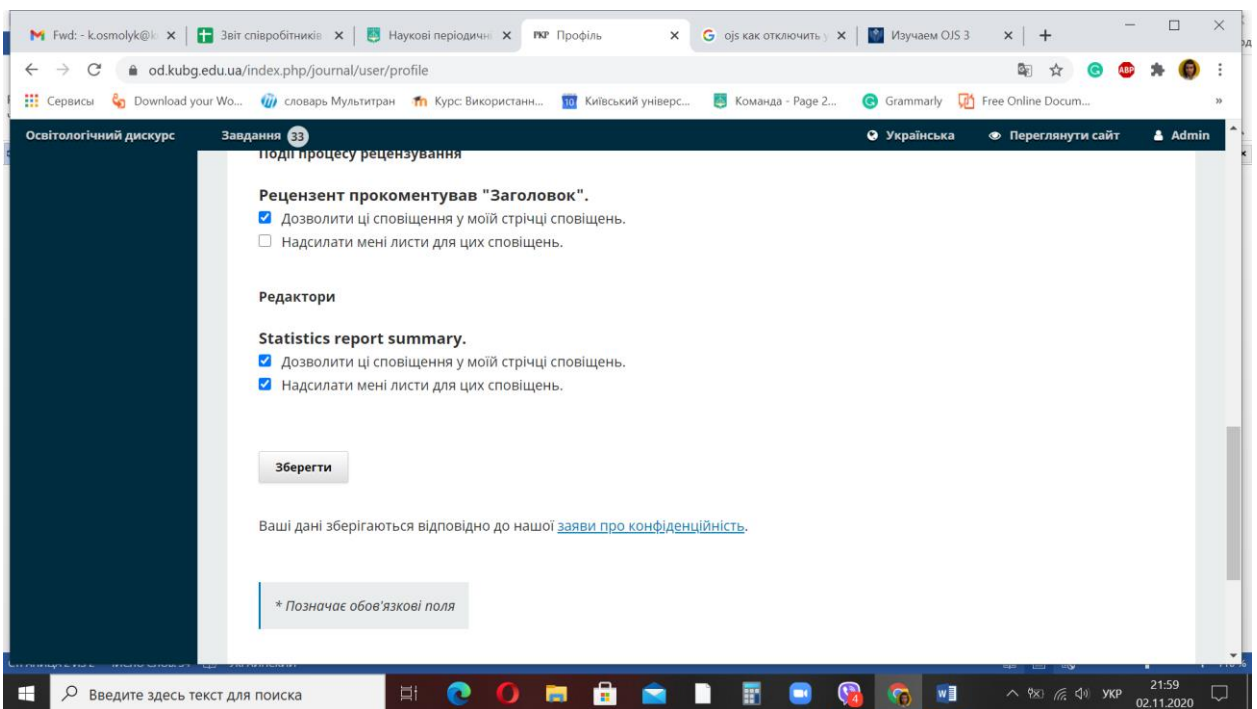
Fwd: - k.osmolyk@k | Звіт співробітників | Наукові періодичні | PKP Профіль | ojs как отключить | Изучаем OJS 3 | +

od.kubg.edu.ua/index.php/journal/user/profile

Сервисы | Download your Wo... | словарь Мультитран | Курс: Використанн... | Київський універс... | Команда - Page 2... | Grammarly | Free Online Docum...

Освітологічний дискурс | Завдання 33 | Українська | Переглянути сайт | Admin

Події процесу рецензування

Рецензент прокоментував "Заголовок".

Дозволити ці сповіщення у моїй стрічці сповіщень.

Надсилати мені листи для цих сповіщень.

Редактори

Statistics report summary.

Дозволити ці сповіщення у моїй стрічці сповіщень.

Надсилати мені листи для цих сповіщень.

Зберегти

Ваші дані зберігаються відповідно до нашої заяви про конфіденційність.

* Позначає обов'язкові поля

Введите здесь текст для поиска

УКР 21:59 02.11.2020